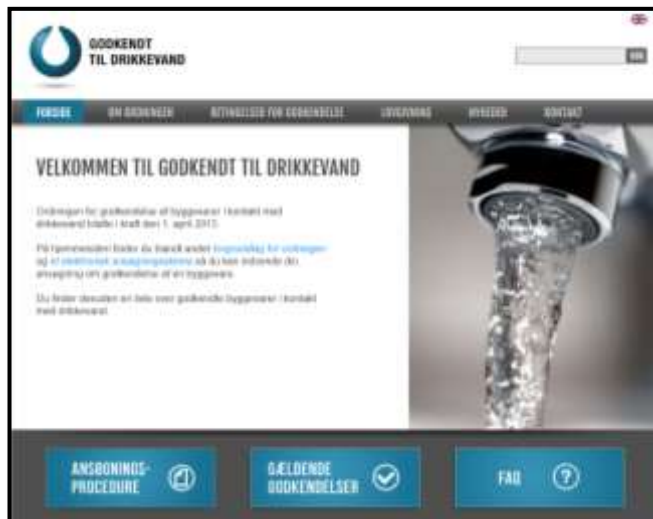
GODKENDT TIL DRIKKEVAND

FORSIDE | OM ORDNINGEN | BETINGELSER FOR GODKENDELSE | LOVGIVNING | NYHEDER | KONTAKT

VELKOMMEN TIL GODKENDT TIL DRIKKEVAND

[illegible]

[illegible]

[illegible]

ANSØGNINGS-PROCEDURE

GÆLDENDE GODKENDELSER

FAQ